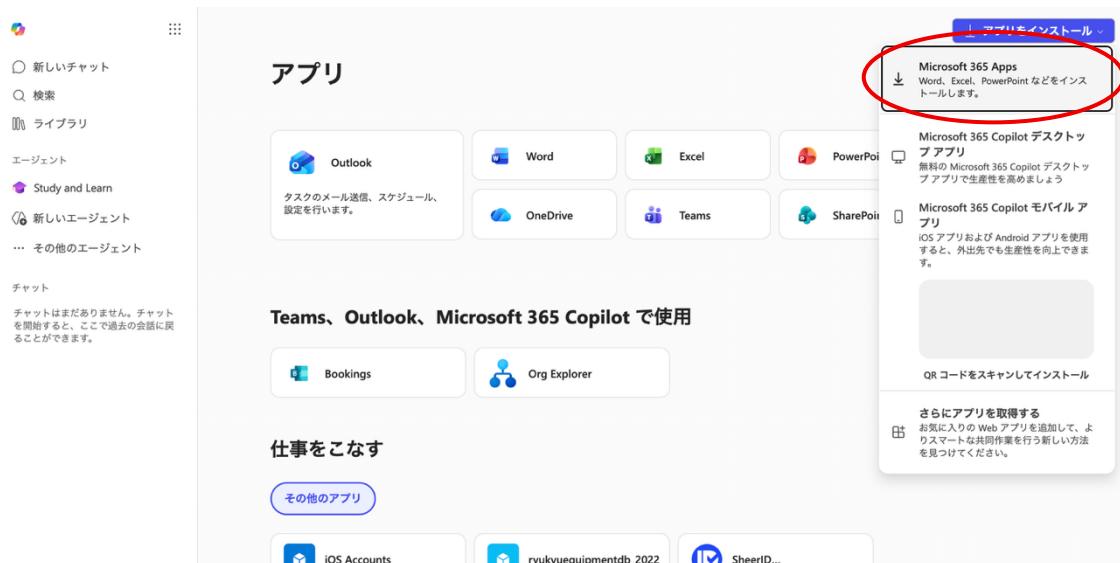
新しいチャット
検索
ライブラリ

エージェント
Study and Learn
新しいエージェント
その他のエージェント

チャット
チャットはまだありません。チャットを開始すると、ここで過去の会話に戻ることができます。

アプリ

アプリをインストール

Outlook
タスクのメール送信、スケジュール、設定を行います。
Word
Excel
PowerPoi
OneDrive
Teams
SharePoi

Microsoft 365 Apps
Word、Excel、PowerPoint などをインストールします。

Microsoft 365 Copilot デスクトップ アプリ
無料の Microsoft 365 Copilot デスクトップ アプリで生産性を高めましょう

Microsoft 365 Copilot モバイル アプリ
iOS アプリおよび Android アプリを使用すると、外出先でも生産性を向上できます。

QR コードをスキャンしてインストール

さらにアプリを取得する
お気に入りの Web アプリを追加して、よりスマートな共同作業を行う新しい方法を見つけてください。

Teams、Outlook、Microsoft 365 Copilot で使用

Bookings
Org Explorer

仕事をこなす

その他のアプリ

iOS Accounts
ryukyuequipmentdb_2022
SheerID...